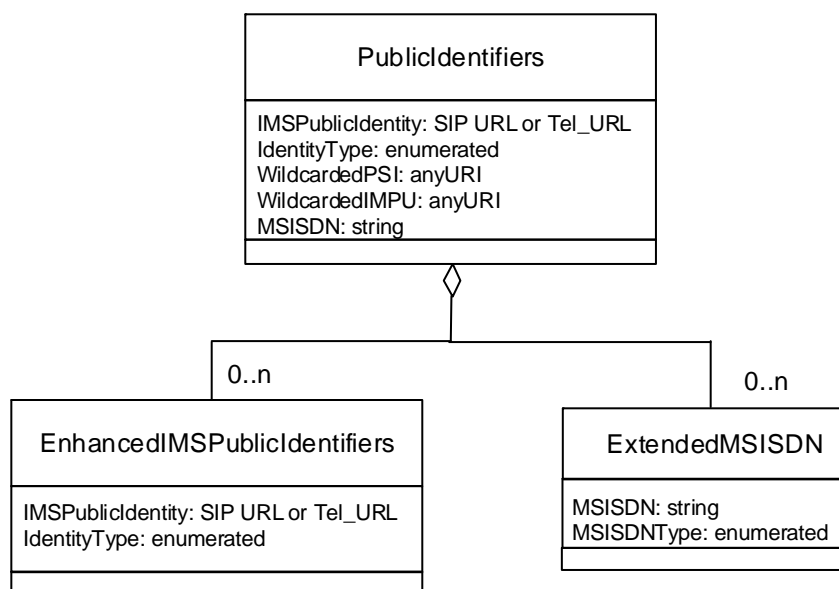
PublicIdentifiers

IMSPublicIdentity: SIP URL or Tel_URL
IdentityType: enumerated
WildcardedPSI: anyURI
WildcardedIMPU: anyURI
MSISDN: string

0..n

EnhancedIMSPublicIdentifiers

IMSPublicIdentity: SIP URL or Tel_URL
IdentityType: enumerated

0..n

ExtendedMSISDN

MSISDN: string
MSISDNType: enumerated